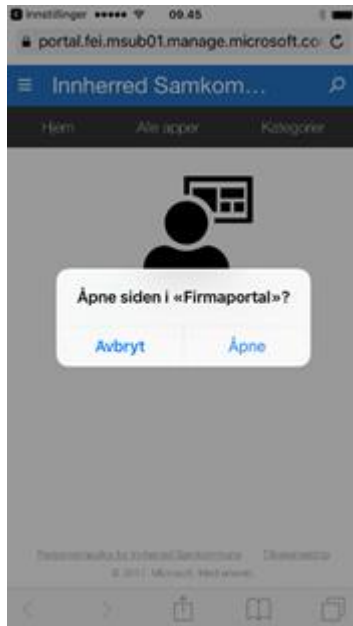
Innstillinger ••••• 09.45

portal.fei.msub01.manage.microsoft.co

Innherred Samkom…

Hjem Alle apper Kategorier

Åpne siden i «Firmaportal»?

Avbryt Åpne

Personvernsvilkår for Innherred Samkommune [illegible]

© 2017 Microsoft. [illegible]